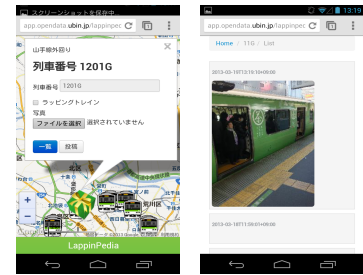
スクリーンショットを保存中

app.opendata.ubin.jp/lappinpec

山手線外回りU

列車番号 1201G

列車番号 1201G

ラッピングトレイン

写真

ファイルを選択 選択されていません

一覧 投稿

LappinPedia

13:19

app.opendata.ubin.jp/lappinpec

Home / 11G / List

2013-03-18T13:16:14+09:00

2013-03-18T11:56:01+09:00